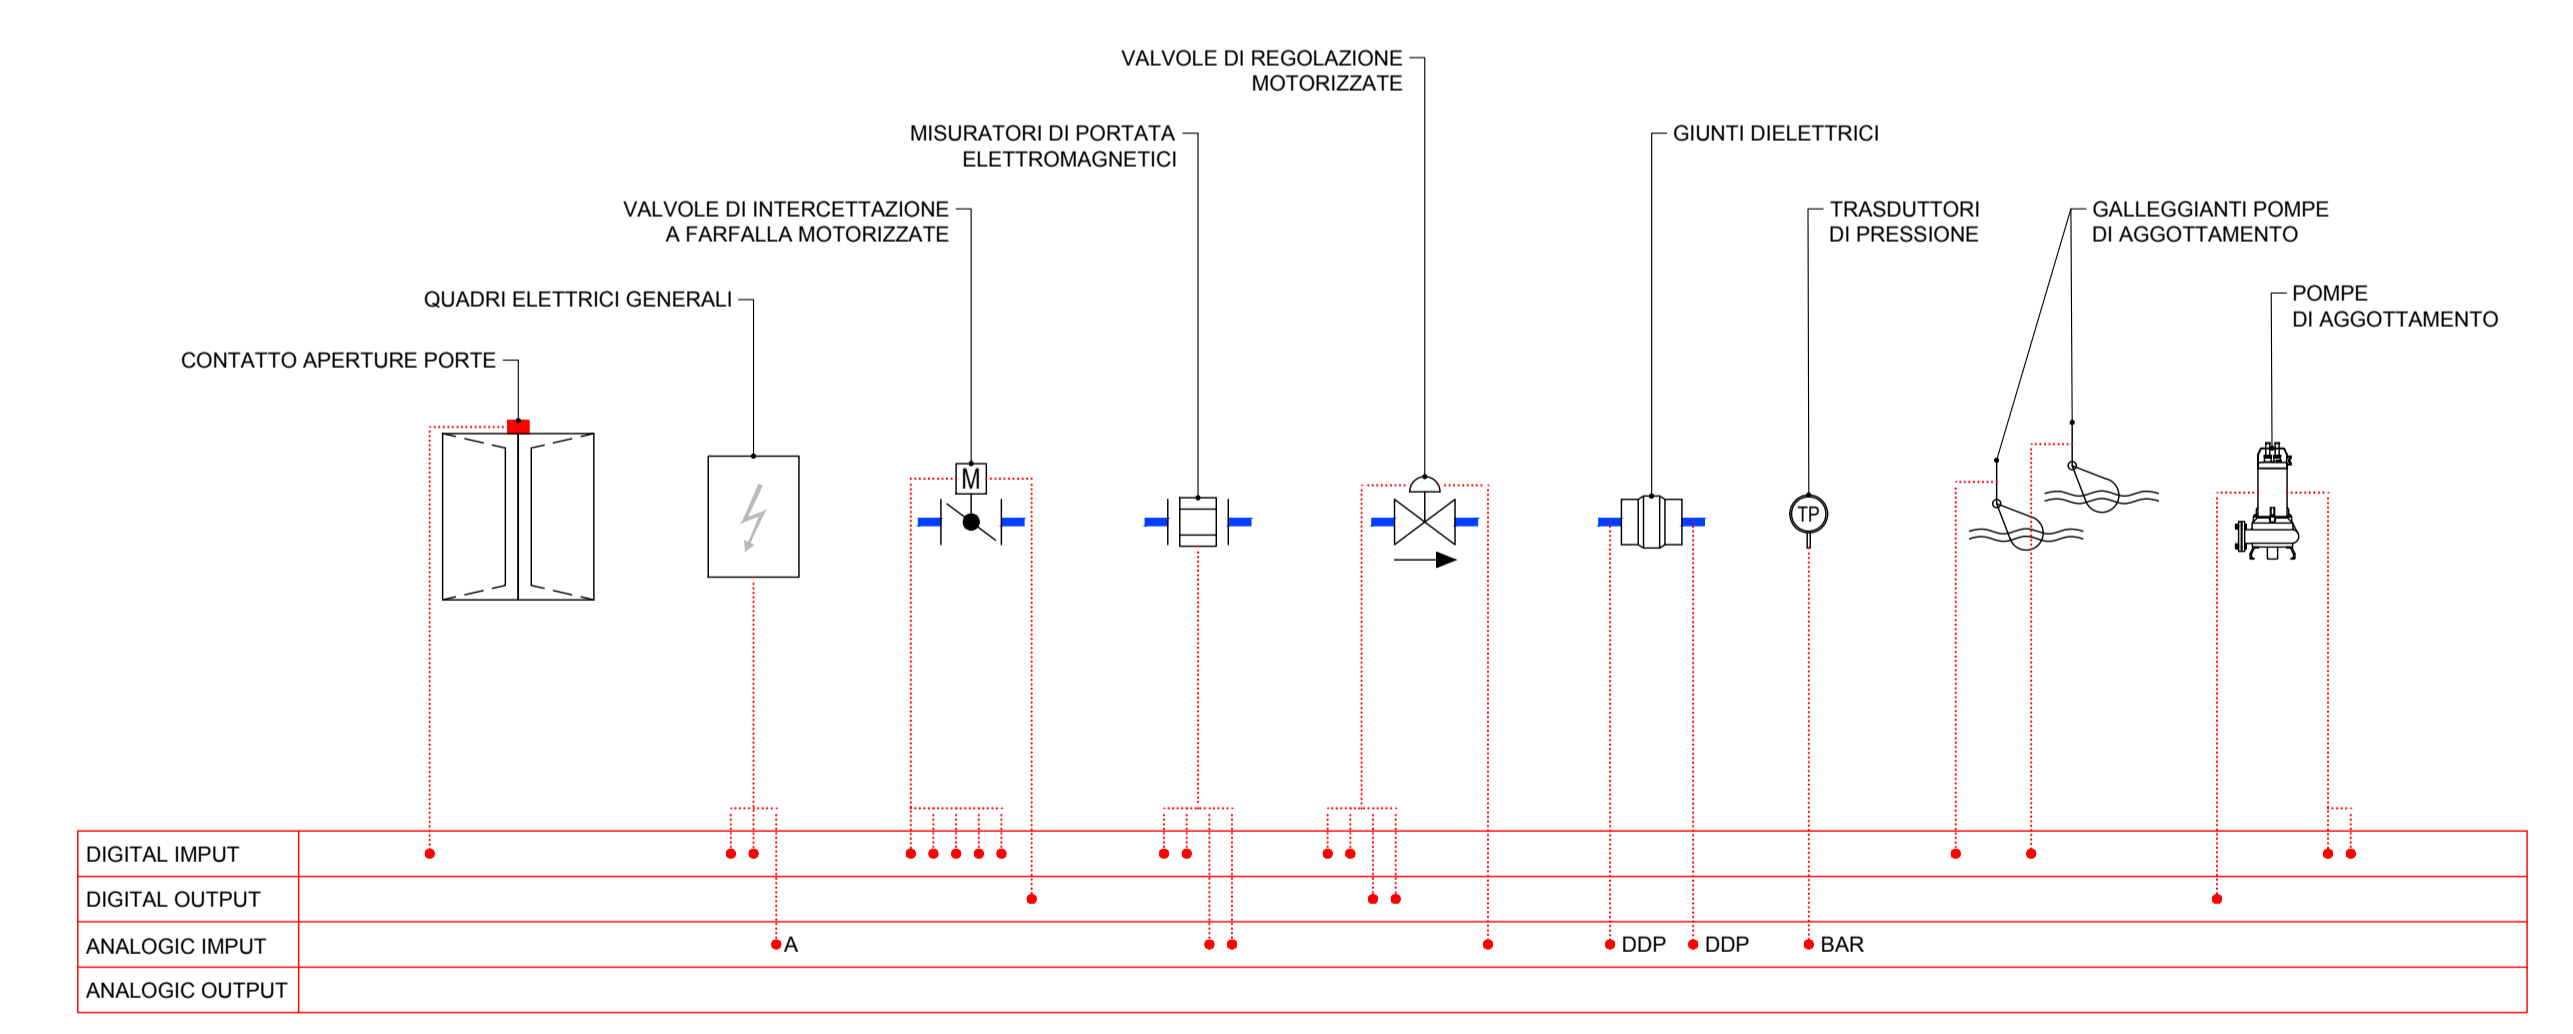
VALVOLE DI REGOLAZIONE MOTORIZZATE

MISURATORI DI PORTATA ELETTROMAGNETICI

GIUNTI DIELETTRICI

VALVOLE DI INTERCETTAZIONE A FARFALLA MOTORIZZATE

TRASDUTTORI DI PRESSIONE

GALLEGGIANTI POMPE DI AGGOTTAMENTO

QUADRI ELETTRICI GENERALI

POMPE DI AGGOTTAMENTO

CONTATTO APERTURE PORTE

M

TP

| DIGITAL IMPUT | |
|---|---|
| DIGITAL OUTPUT | |
| ANALOGIC IMPUT | A DDP DDP BAR |
| ANALOGIC OUTPUT | |